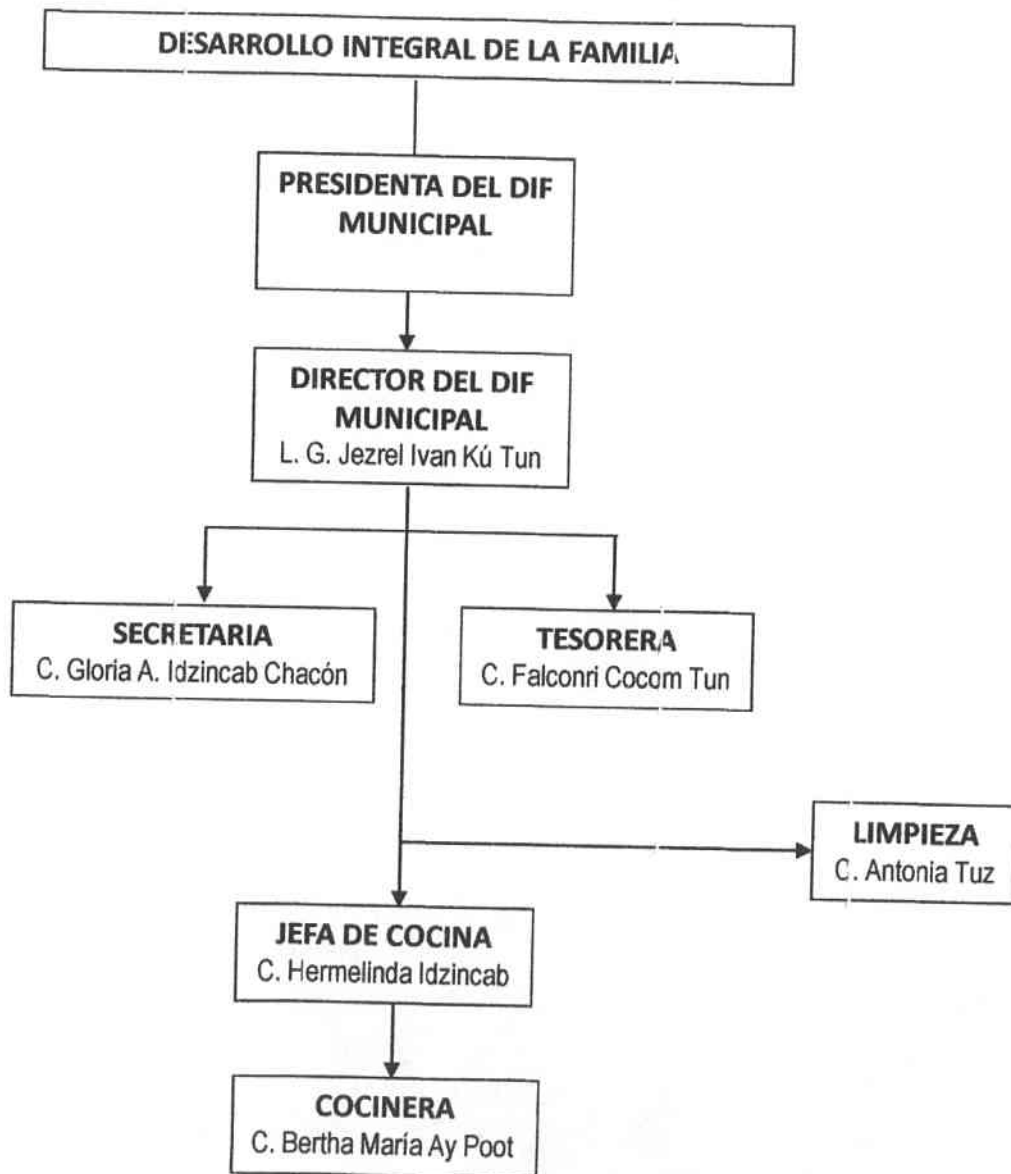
DESARROLLO INTEGRAL DE LA FAMILIA

PRESIDENTA DEL DIF MUNICIPAL

DIRECTOR DEL DIF MUNICIPAL
L. G. Jezrel Ivan Kú Tun

SECRETARIA
C. Gloria A. Idzincab Chacón

TESORERA
C. Falconri Cocom Tun

LIMPIEZA
C. Antonia Tuz

JEFA DE COCINA
C. Hermelinda Idzincab

COCINERA
C. Bertha María Ay Poot